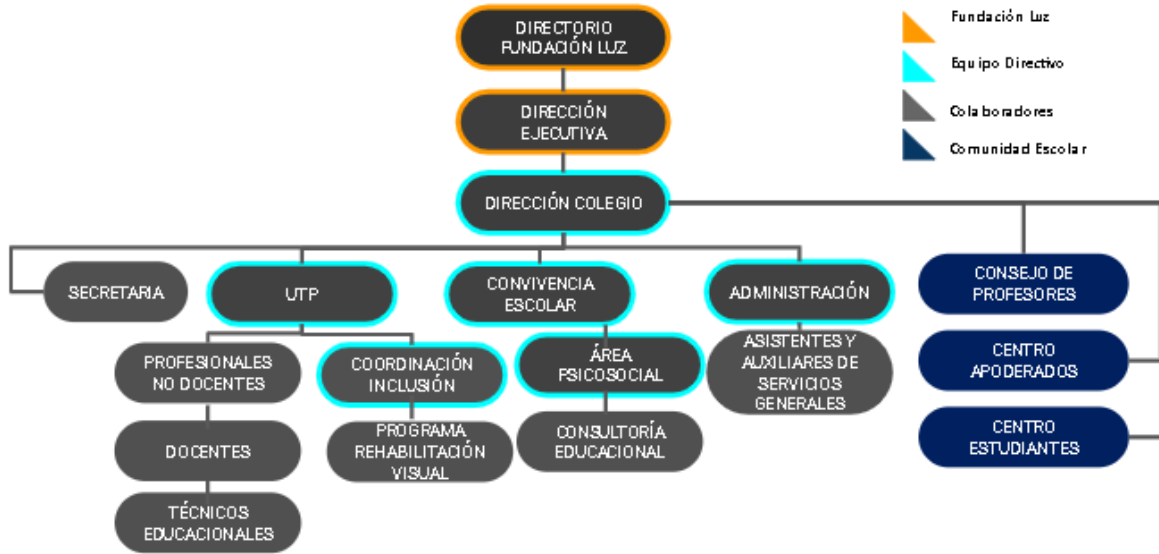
DIRECTORIO FUNDACIÓN LUZ

DIRECCIÓN EJECUTIVA

DIRECCIÓN COLEGIO

Fundación Luz

Equipo Directivo

Colaboradores

Comunidad Escolar

SECRETARIA

UTP

CONVIVENCIA ESCOLAR

ADMINISTRACIÓN

CONSEJO DE PROFESORES

PROFESIONALES NO DOCENTES

COORDINACIÓN INCLUSIÓN

ÁREA PSICOSOCIAL

ASISTENTES Y AUXILIARES DE SERVICIOS GENERALES

CENTRO APODERADOS

DOCENTES

PROGRAMA REHABILITACIÓN VISUAL

CONSULTORÍA EDUCACIONAL

CENTRO ESTUDIANTES

TÉCNICOS EDUCACIONALES